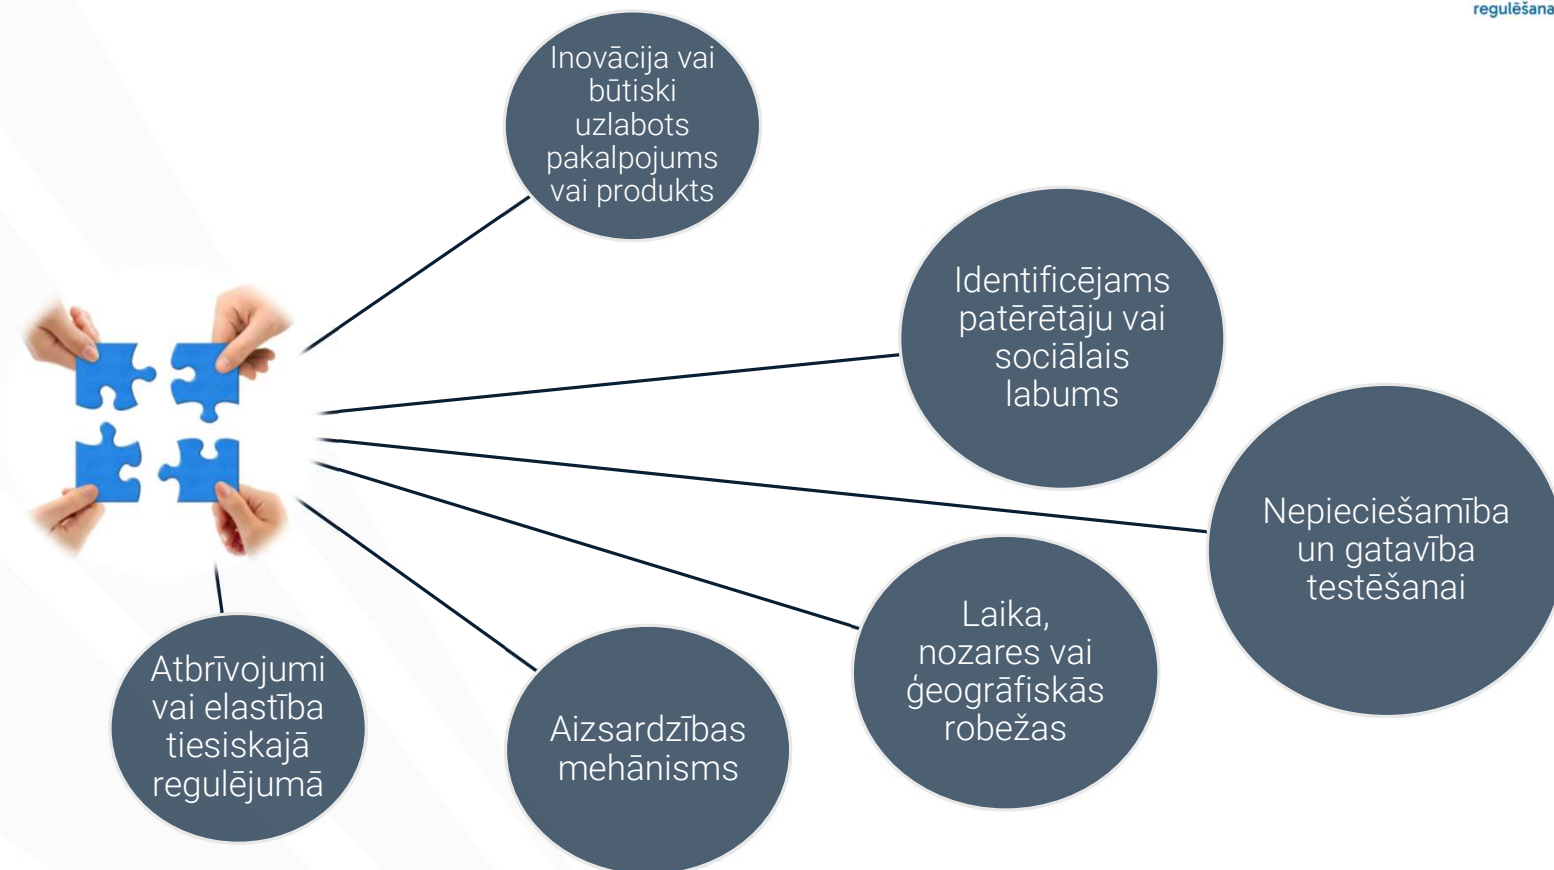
regulēšana

Inovācija vai būtiski uzlabots pakalpojums vai produkts

Identificējams patērētāju vai sociālais labums

Nepieciešamība un gatavība testēšanai

Laika, nozares vai ģeogrāfiskās robežas

Aizsardzības mehānisms

Atbrīvojumi vai elastība tiesiskajā regulējumā